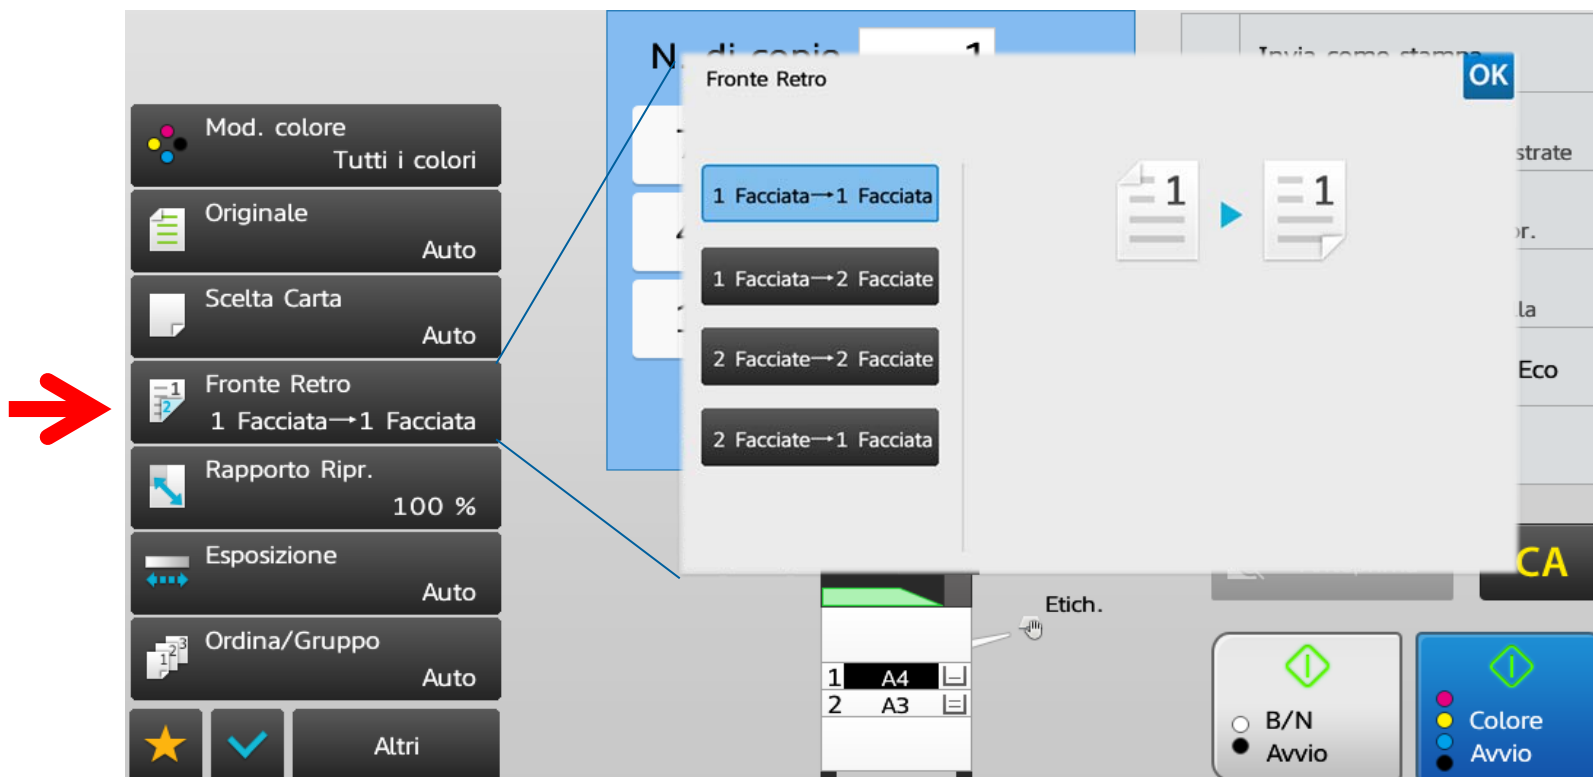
Mod. colore
Tutti i colori

Originale
Auto

Scelta Carta
Auto

Fronte Retro
1 Facciata→1 Facciata

Rapporto Ripr.
100 %

Esposizione
Auto

Ordina/Gruppo
Auto

Altri

N. di copie 1

Fronte Retro

OK

1 Facciata→1 Facciata

1 Facciata→2 Facciate

2 Facciate→2 Facciate

2 Facciate→1 Facciata

1 ▶ 1

Invia come stampa

strate

r.

la

Eco

CA

Etich.

1 A4

2 A3

B/N
Avvio

Colore
Avvio